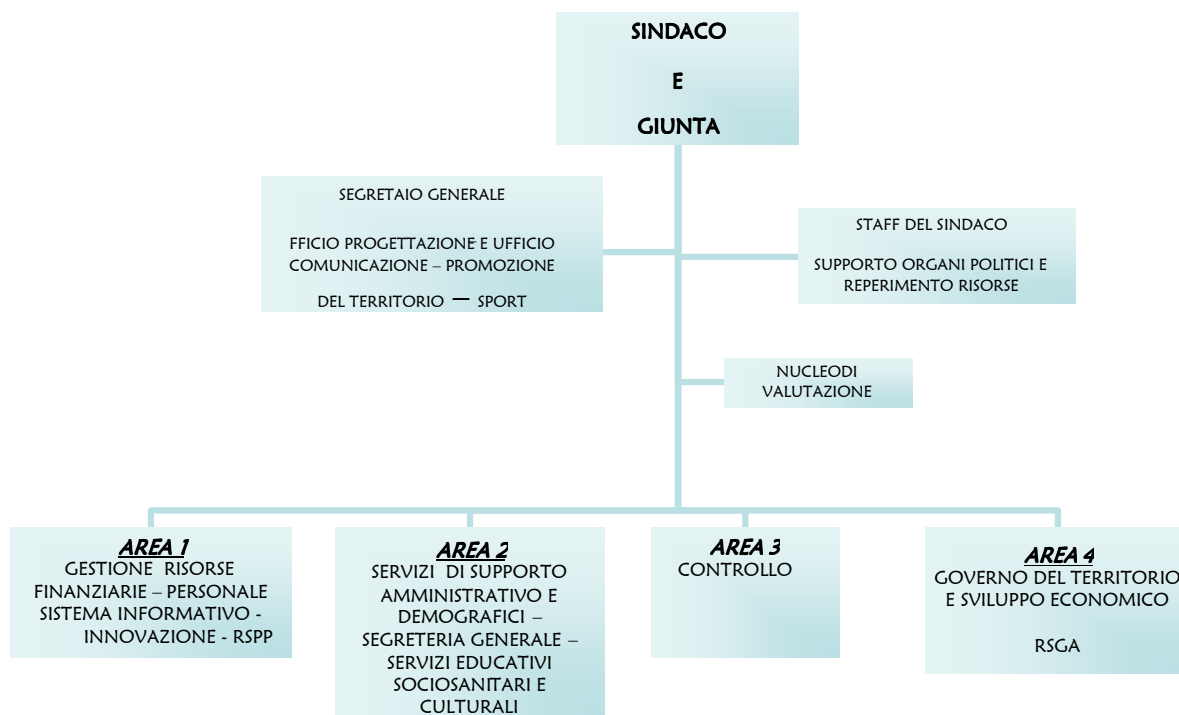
SINDACO

E

GIUNTA

SEGRETAIO GENERALE

FFICIO PROGETTAZIONE E UFFICIO COMUNICAZIONE – PROMOZIONE DEL TERRITORIO – SPORT

STAFF DEL SINDACO

SUPPORTO ORGANI POLITICI E REPERIMENTO RISORSE

NUCLEODI VALUTAZIONE

AREA 1
GESTIONE RISORSE FINANZIARIE – PERSONALE SISTEMA INFORMATIVO - INNOVAZIONE - RSPP

AREA 2
SERVIZI DI SUPPORTO AMMINISTRATIVO E DEMOGRAFICI – SEGRETERIA GENERALE – SERVIZI EDUCATIVI SOCIOSANITARI E CULTURALI

AREA 3
CONTROLLO

AREA 4
GOVERNO DEL TERRITORIO E SVILUPPO ECONOMICO

RSGA